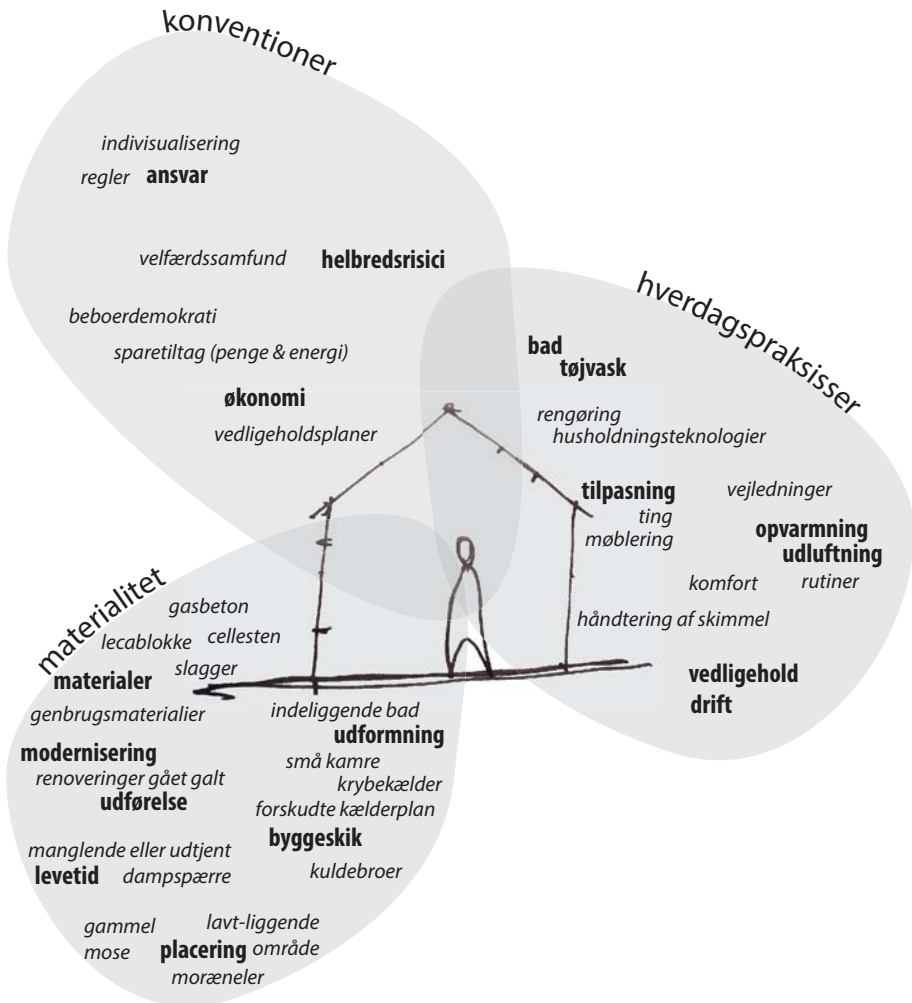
konventioner

indivisualisering
regler ansvar

velfærdssamfund helbredsrisici

beboerdemokrati
sparetiltag (penge & energi)

økonomi
vedligeholdsplaner

hverdagspraksisser

bad
tøjvask
rengøring
husholdningsteknologier

tilpasning
ting
møblering
vejledninger
opvarmning
udluftning
komfort rutiner
håndtering af skimmel

vedligehold
drift

materialitet

gasbeton
lecablokke cellesten
slagger
materialer
genbrugsmaterialier
modernisering
renoveringer gået galt
udførelse
manglende eller udtjent
levetid dampspærre
gammel
mose
placering
lavt-liggende
område
moræneler

indeliggende bad
udformning
små kamre
krybekælder
forskudte kælderplan
byggeskik
kuldebroer